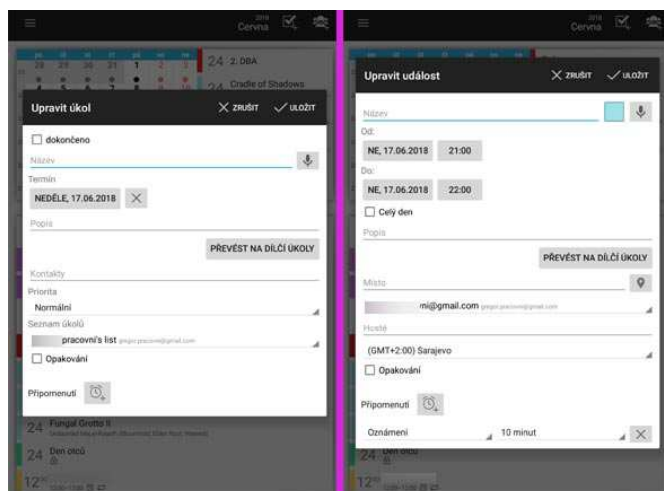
Června

24 2. DBA
24 Cradle of Shadows

Upravit úkol
ZRUŠIT ULOŽIT
dokončeno
Název
Termín
NEDĚLE, 17.06.2018
Popis
PŘEVÉST NA DÍLČÍ ÚKOLY
Kontakty
Priorita
Normální
Seznam úkolů
pracovní's list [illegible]
Opakování
Připomenutí

24 Fungal Grotto II
24 Den otců
12

Června

Upravit událost
ZRUŠIT ULOŽIT
Název
Od:
NE, 17.06.2018 21:00
Do:
NE, 17.06.2018 22:00
Celý den
Popis
PŘEVÉST NA DÍLČÍ ÚKOLY
Místo
mi@gmail.com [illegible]
Hosté
(GMT+2:00) Sarajevo
Opakování
Připomenutí
Oznámení 10 minut

24 Den otců
12